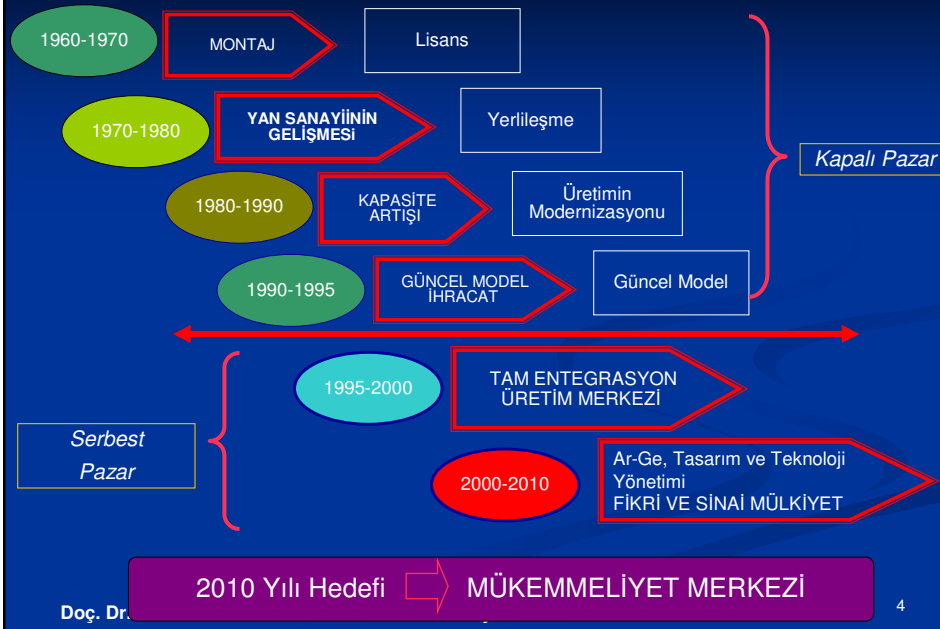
1960-1970
MONTAJ
Lisans

1970-1980
YAN SANAYİİNİN GELİŞMESİ
Yerlileşme

1980-1990
KAPASİTE ARTIŞI
Üretimin Modernizasyonu

1990-1995
GÜNCEL MODEL İHRACAT
Güncel Model

Kapalı Pazar

1995-2000
TAM ENTEGRASYON ÜRETİM MERKEZİ

Serbest Pazar

2000-2010
Ar-Ge, Tasarım ve Teknoloji Yönetimi
FİKRİ VE SİNAİ MÜLKİYET

2010 Yılı Hedefi
MÜKEMMELİYET MERKEZİ

Doç. Dr. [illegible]

4